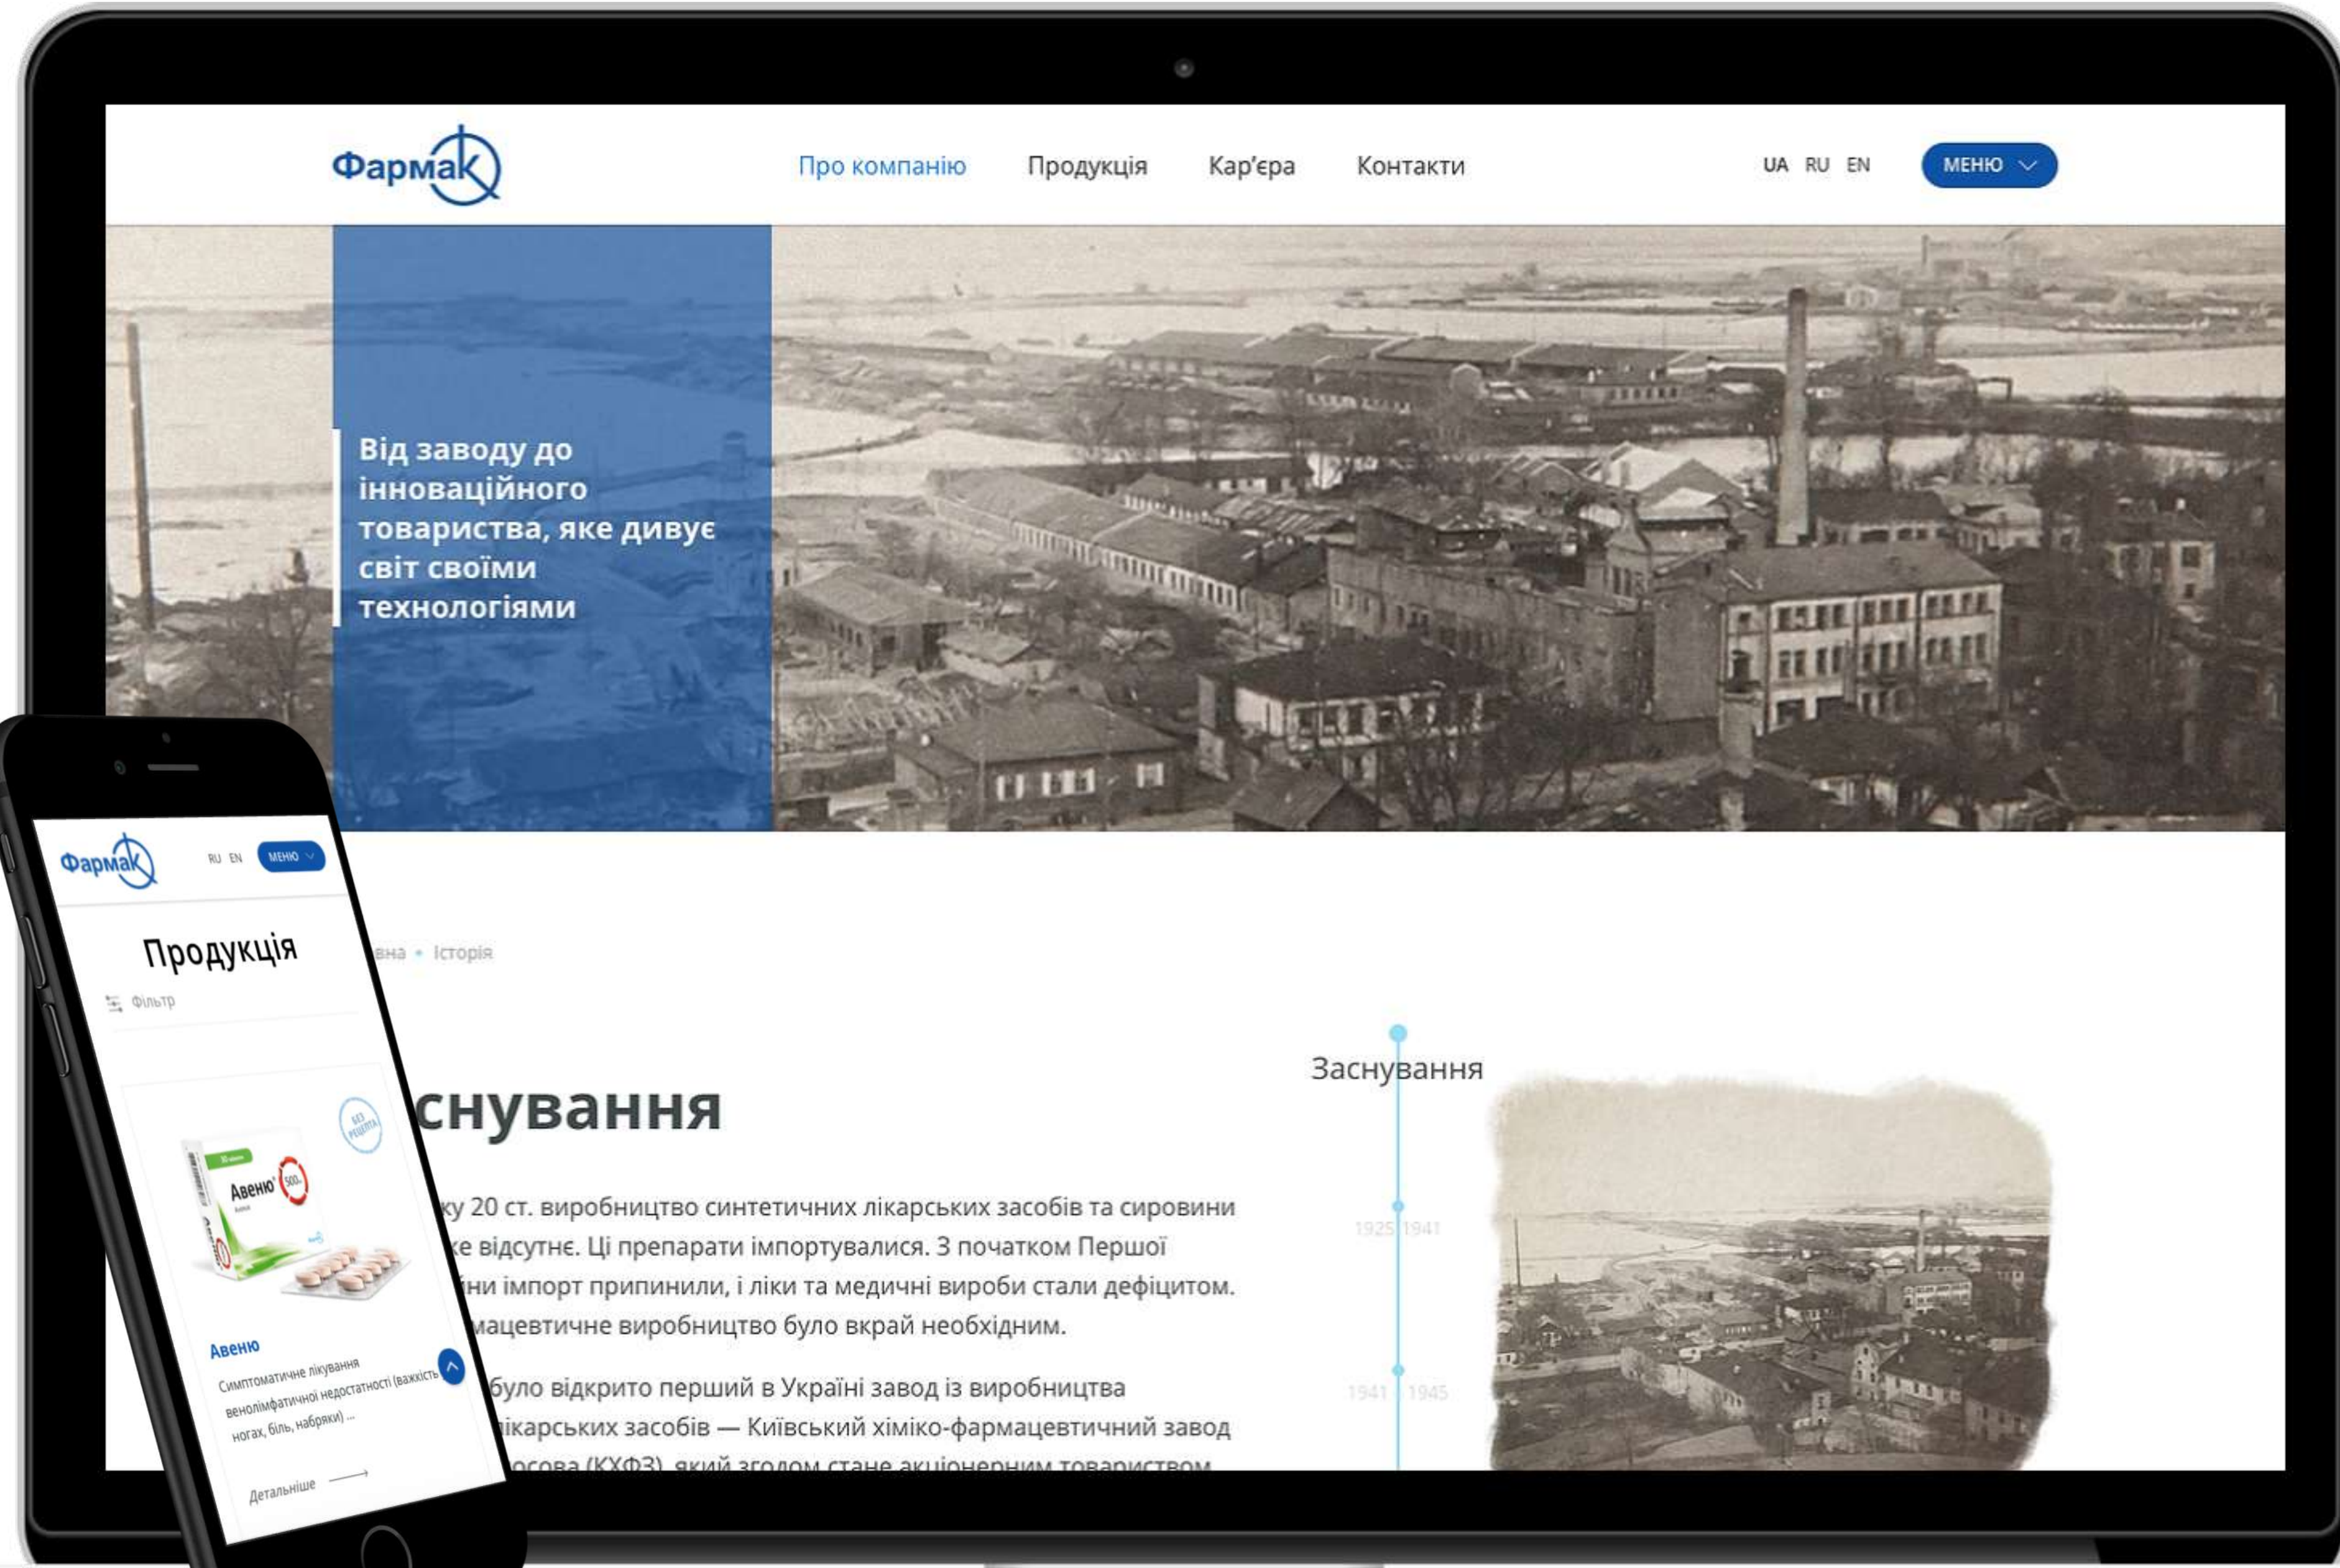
Фармак

Про компанію Продукція Кар'єра Контакти

UA RU EN МЕНЮ

Від заводу до інноваційного товариства, яке дивує світ своїми технологіями

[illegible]вна • Історія

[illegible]снування

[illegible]ку 20 ст. виробництво синтетичних лікарських засобів та сировини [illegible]е відсутнє. Ці препарати імпортувалися. З початком Першої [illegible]ни імпорт припинили, і ліки та медичні вироби стали дефіцитом. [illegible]мацевтичне виробництво було вкрай необхідним.

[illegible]було відкрито перший в Україні завод із виробництва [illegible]ікарських засобів — Київський хіміко-фармацевтичний завод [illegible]

Заснування

1925 1941

1941 1945

Фармак

RU EN МЕНЮ

Продукція

Фільтр

БЕЗ РЕЦЕПТА

Авеню

Авеню

Симптоматичне лікування венолімфатичної недостатності (важкість ногах, біль, набряки) ...

Детальніше